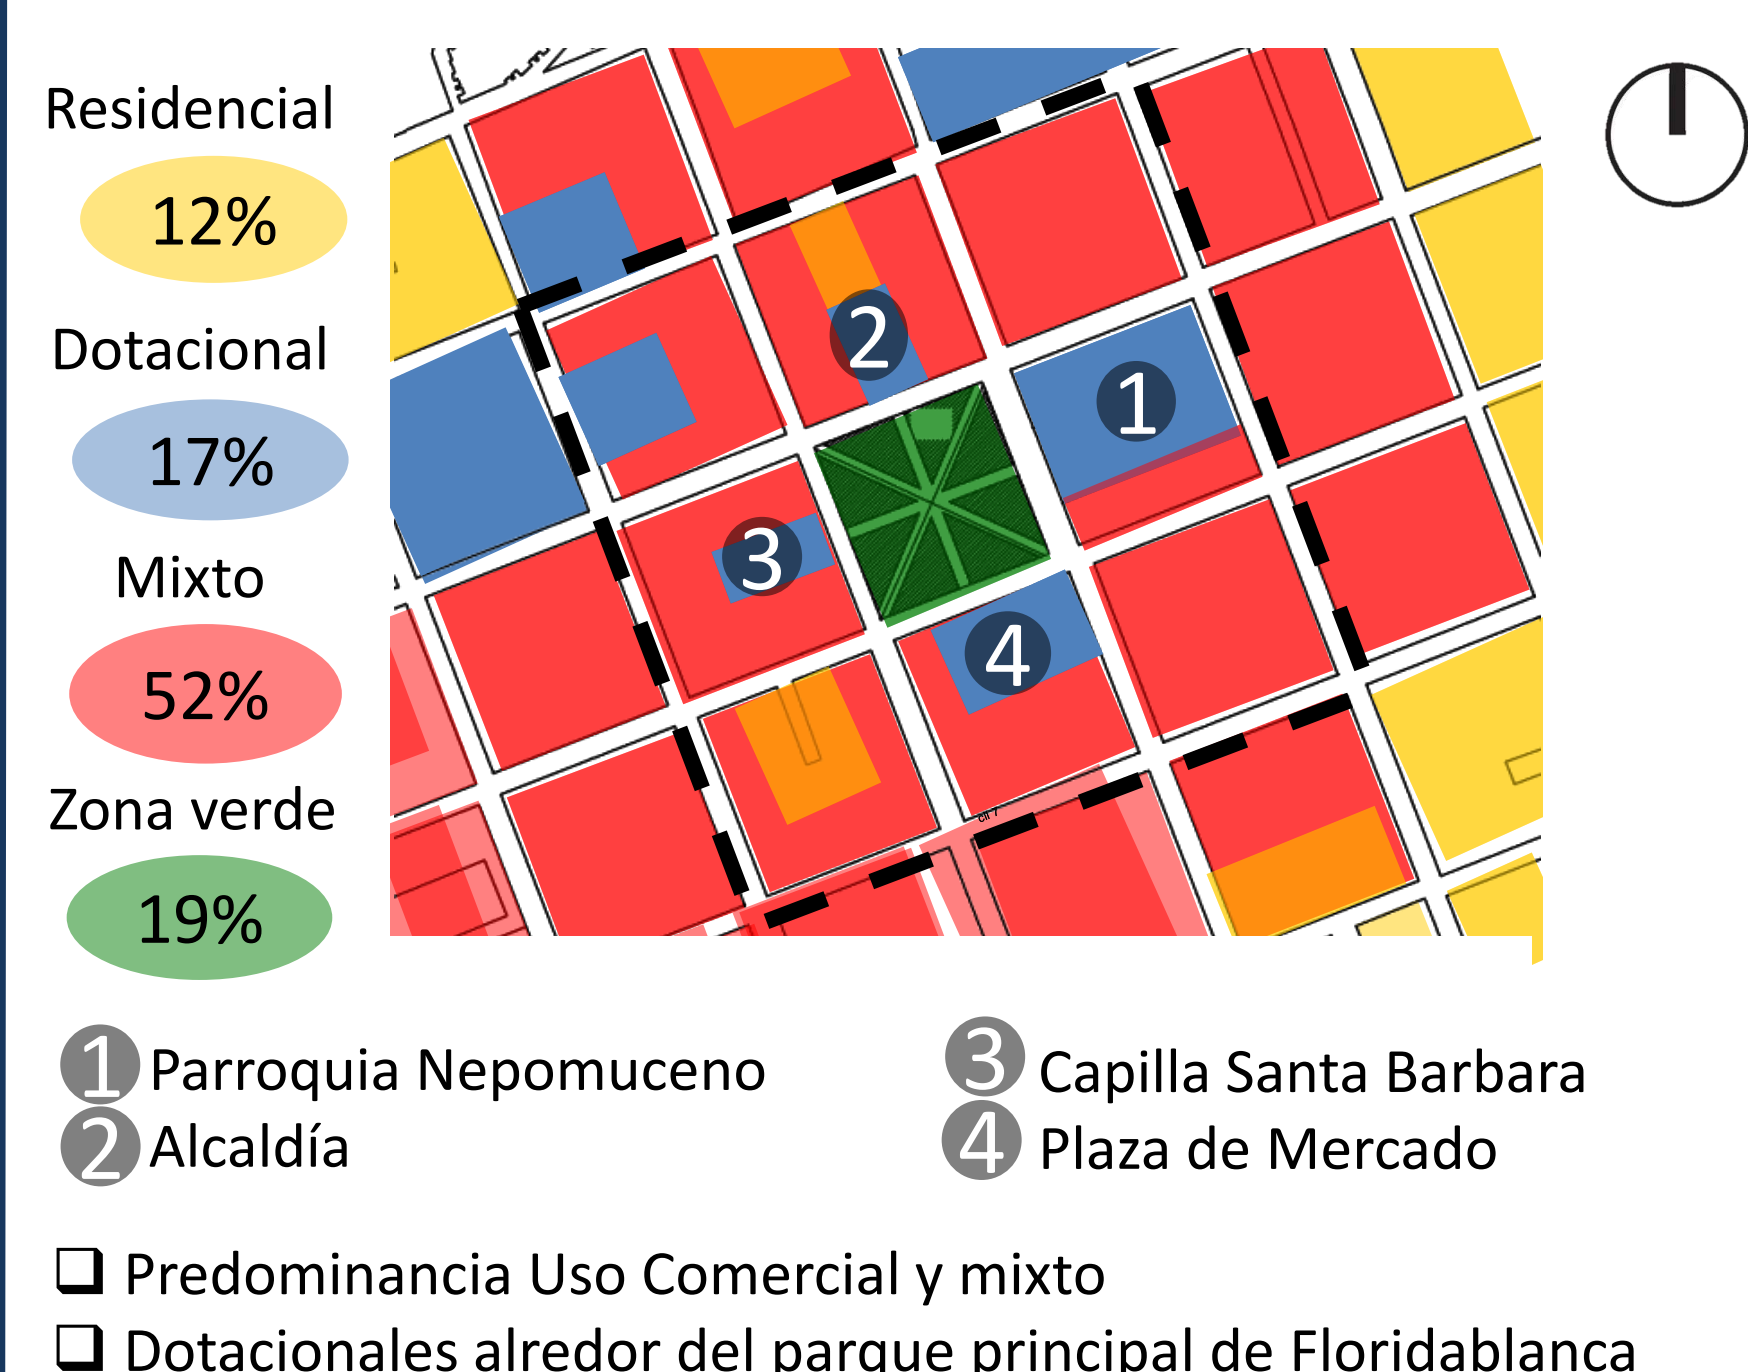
Residencial

12%

Dotacional

17%

Mixto

52%

Zona verde

19%

2

1

3

4

cll 7

1 Parroquia Nepomuceno
2 Alcaldía

3 Capilla Santa Barbara
4 Plaza de Mercado

❑ Predominancia Uso Comercial y mixto
❑ Dotacionales alrededor del parque principal de Floridablanca